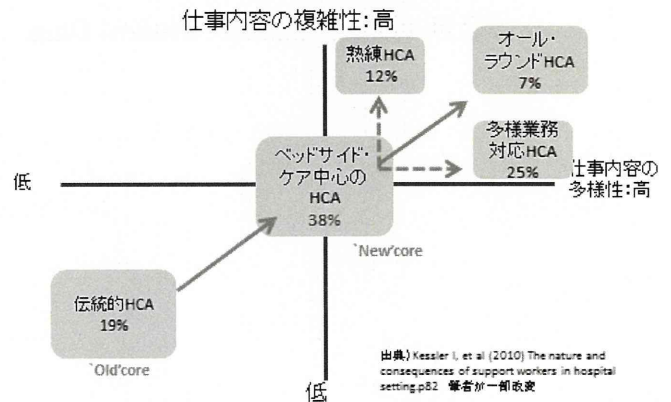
仕事内容の複雑性:高

熟練HCA
12%

オール・
ラウンドHCA
7%

多様業務
対応HCA
25%

仕事内容の
多様性:高

低

ベッドサイド・
ケア中心の
HCA
38%

`New'core

伝統的HCA
19%

`Old'core

低

出典) Kessler I, et al (2010) The nature and consequences of support workers in hospital setting.p82 筆者が一部改変